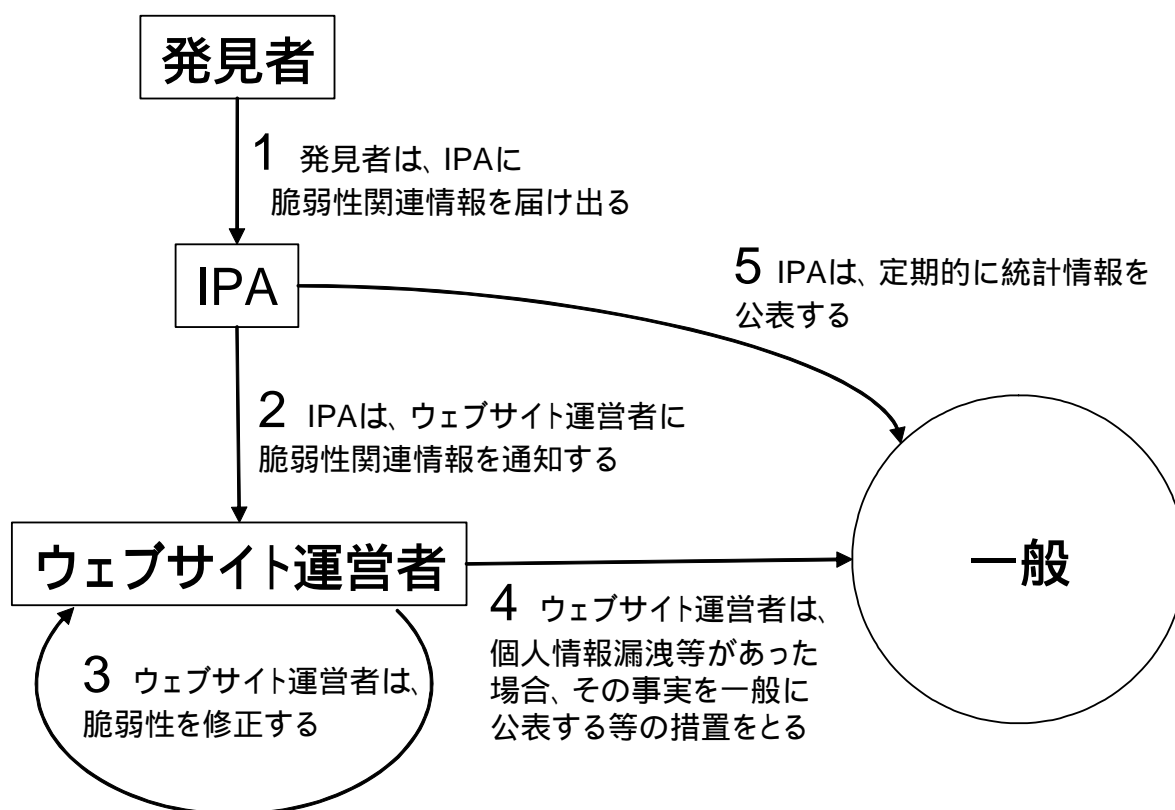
発見者

1 発見者は、IPAに脆弱性関連情報を届け出る

IPA

5 IPAは、定期的に統計情報を公表する

2 IPAは、ウェブサイト運営者に脆弱性関連情報を通知する

ウェブサイト運営者

一般

4 ウェブサイト運営者は、個人情報漏洩等があった場合、その事実を一般に公表する等の措置をとる

3 ウェブサイト運営者は、脆弱性を修正する